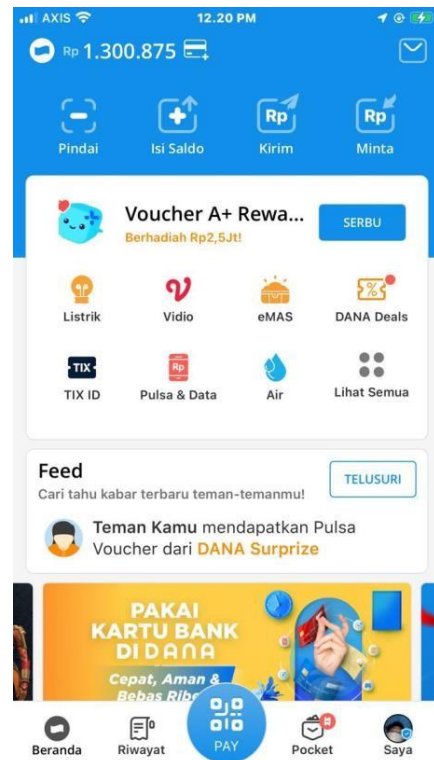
AXIS 12.20 PM

Rp 1.300.875

Pindai
Isi Saldo
Kirim
Minta

Voucher A+ Rewa...
Berhadiah Rp2,5Jt!
SERBU

Listrik
Vidio
eMAS
DANA Deals
TIX
TIX ID
Pulsa & Data
Air
Lihat Semua

Feed
Cari tahu kabar terbaru teman-temanmu!
TELUSURI

Teman Kamu mendapatkan Pulsa Voucher dari DANA Surprize

PAKAI KARTU BANK DI DANA
Cepat, Aman & Bebas Ribe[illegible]

Beranda
Riwayat
PAY
Pocket
Saya